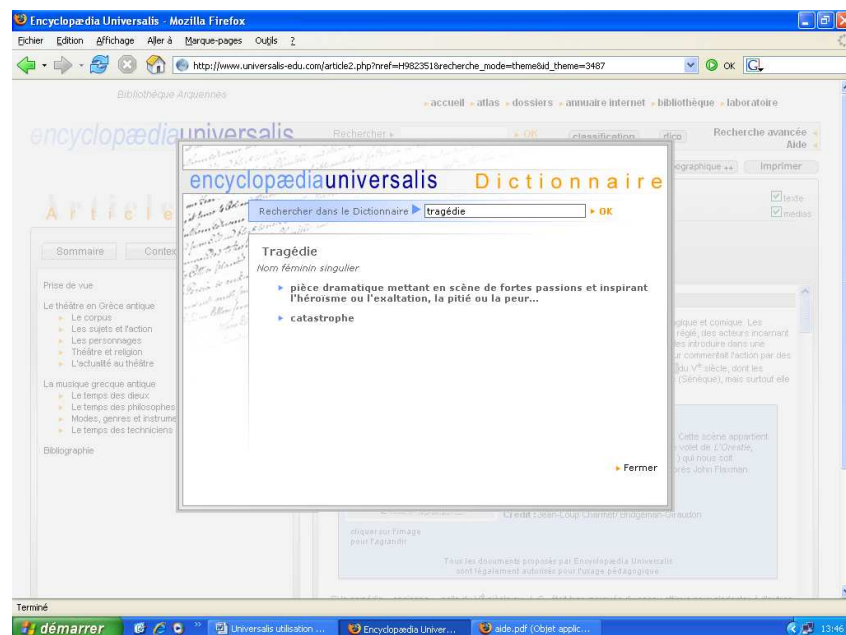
Encyclopædia Universalis - Mozilla Firefox

Fichier Edition Affichage Aller à Marque-pages Outils ?

http://www.universalis-edu.com/article2.php?nref=H982351&recherche_mode=theme&id_theme=3487

OK

Bibliothèque Arquennes

accueil atlas dossiers annuaire internet bibliothèque laboratoire

encyclopædiauniversalis

Rechercher

OK

classification

dico

Recherche avancée

Aide

ographique

Imprimer

texte

medias

A r t i c l e

Sommaire

Conte

Prise de vue

Le théâtre en Grèce antique

Le corpus

Les sujets et l'action

Les personnages

Théâtre et religion

L'actualité au théâtre

La musique grecque antique

Le temps des dieux

Le temps des philosophes

Modes, genres et instrume

Le temps des techniciens

Bibliographie

encyclopædiauniversalis Dictionnaire

Rechercher dans le Dictionnaire tragédie OK

Tragédie

Nom féminin singulier

pièce dramatique mettant en scène de fortes passions et inspirant l'héroïsme ou l'exaltation, la pitié ou la peur...

catastrophe

Fermer

gique et comique. Les régié, des acteurs incarnant les introduire dans une r commentait l'action par des du V$^e$ siècle, dont les (Sénèque), mais surtout elle

Cette scène appartient volet de L'Orestie, ) qui nous soit ores John Flaxman.

Crédit Jean-Loup Charmet/ Bridgeman-Giraudon

cliquez sur l'image pour l'agrandir

Tous les documents proposés par Encyclopædia Universalis sont légalement autorisés pour l'usage pédagogique

Terminé

démarrer

Universalis utilisation ...

Encyclopædia Univer...

aide.pdf (Objet applic...

13:46